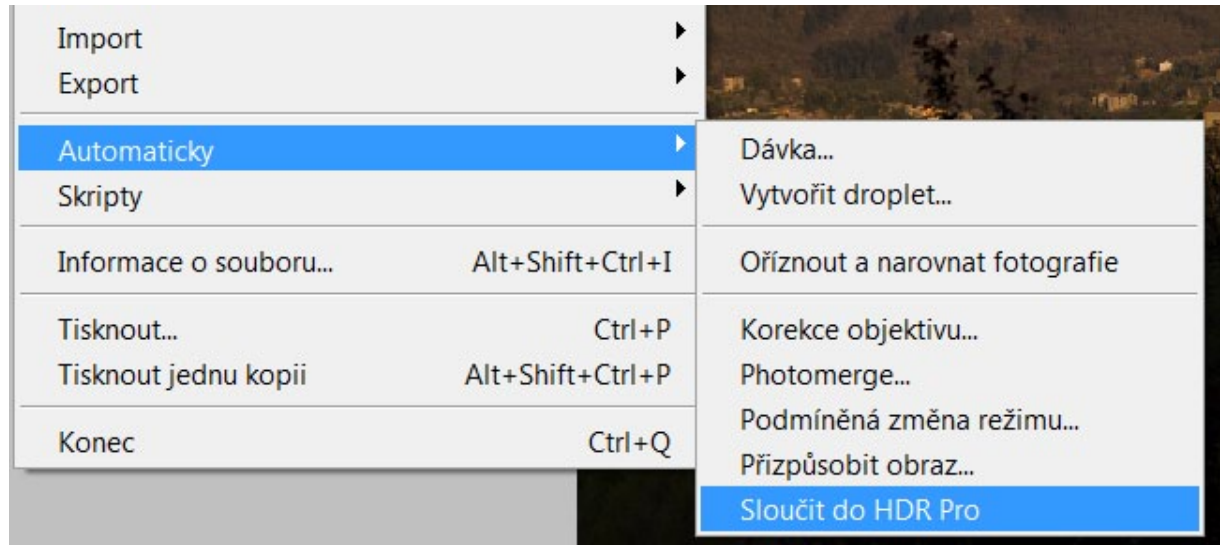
Import
Export
Automaticky
Skripty
Informace o souboru... Alt+Shift+Ctrl+I
Tisknout... Ctrl+P
Tisknout jednu kopii Alt+Shift+Ctrl+P
Konec Ctrl+Q

Dávka...
Vytvořit droplet...
Oříznout a narovnat fotografie
Korekce objektivu...
Photomerge...
Podmíněná změna režimu...
Přizpůsobit obraz...
Sloučit do HDR Pro